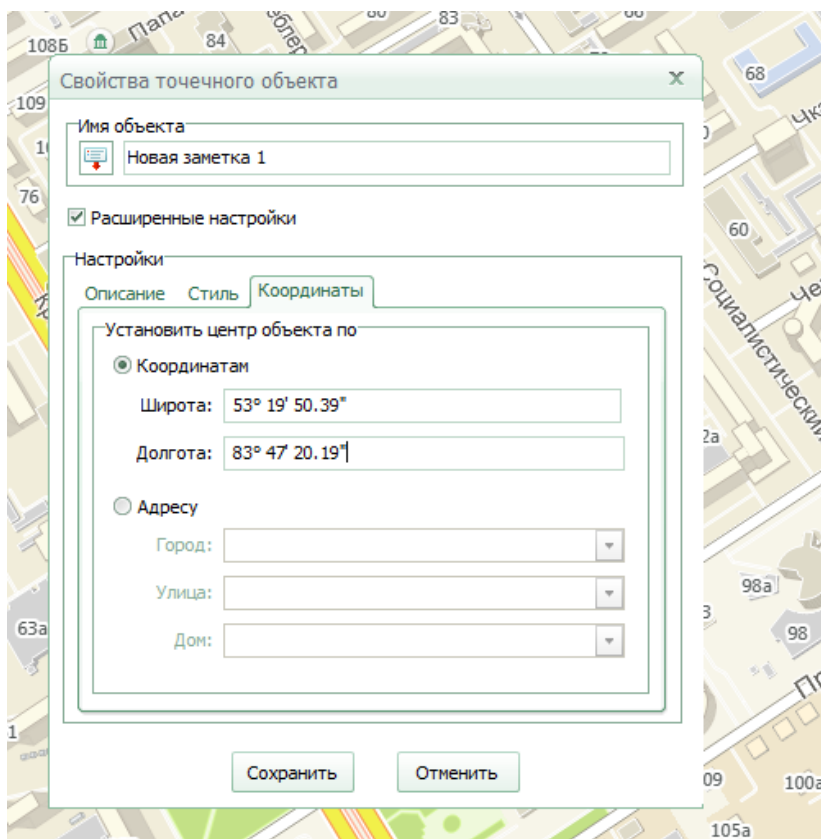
108Б
Папа
84
83
68
109
76
60
Социалистический
2а
98а
98
63а
Пр
09
100а
105а

Свойства точечного объекта
×
Имя объекта
Новая заметка 1
Расширенные настройки
Настройки
Описание Стиль Координаты
Установить центр объекта по
Координатам
Широта: 53° 19' 50.39"
Долгота: 83° 47' 20.19"
Адресу
Город:
Улица:
Дом:
Сохранить Отменить